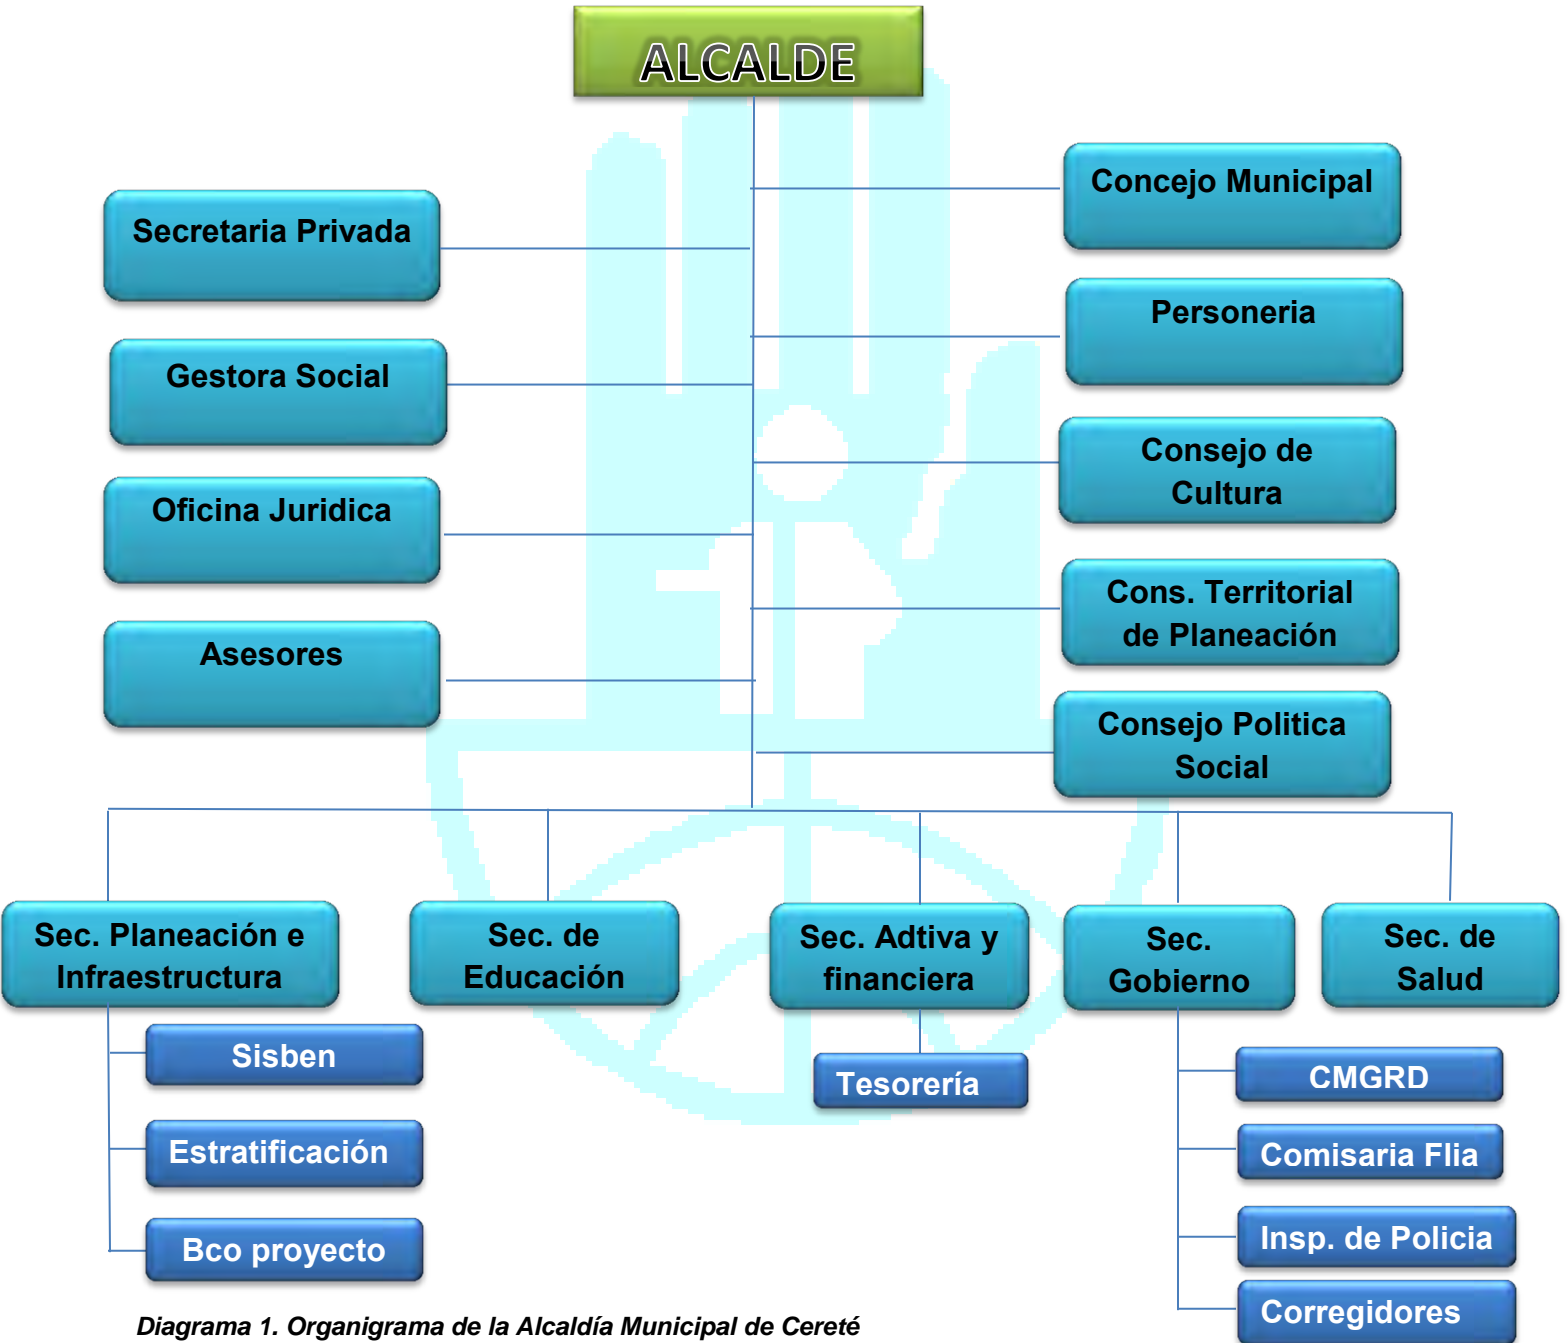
ALCALDE

Secretaria Privada

Gestora Social

Oficina Juridica

Asesores

Concejo Municipal

Personeria

Consejo de Cultura

Cons. Territorial de Planeación

Consejo Politica Social

Sec. Planeación e Infraestructura

Sisben

Estratificación

Bco proyecto

Sec. de Educación

Sec. Adtiva y financiera

Tesorería

Sec. Gobierno

CMGRD

Comisaria Flia

Insp. de Policia

Corregidores

Sec. de Salud

Diagrama 1. Organigrama de la Alcaldía Municipal de Cereté